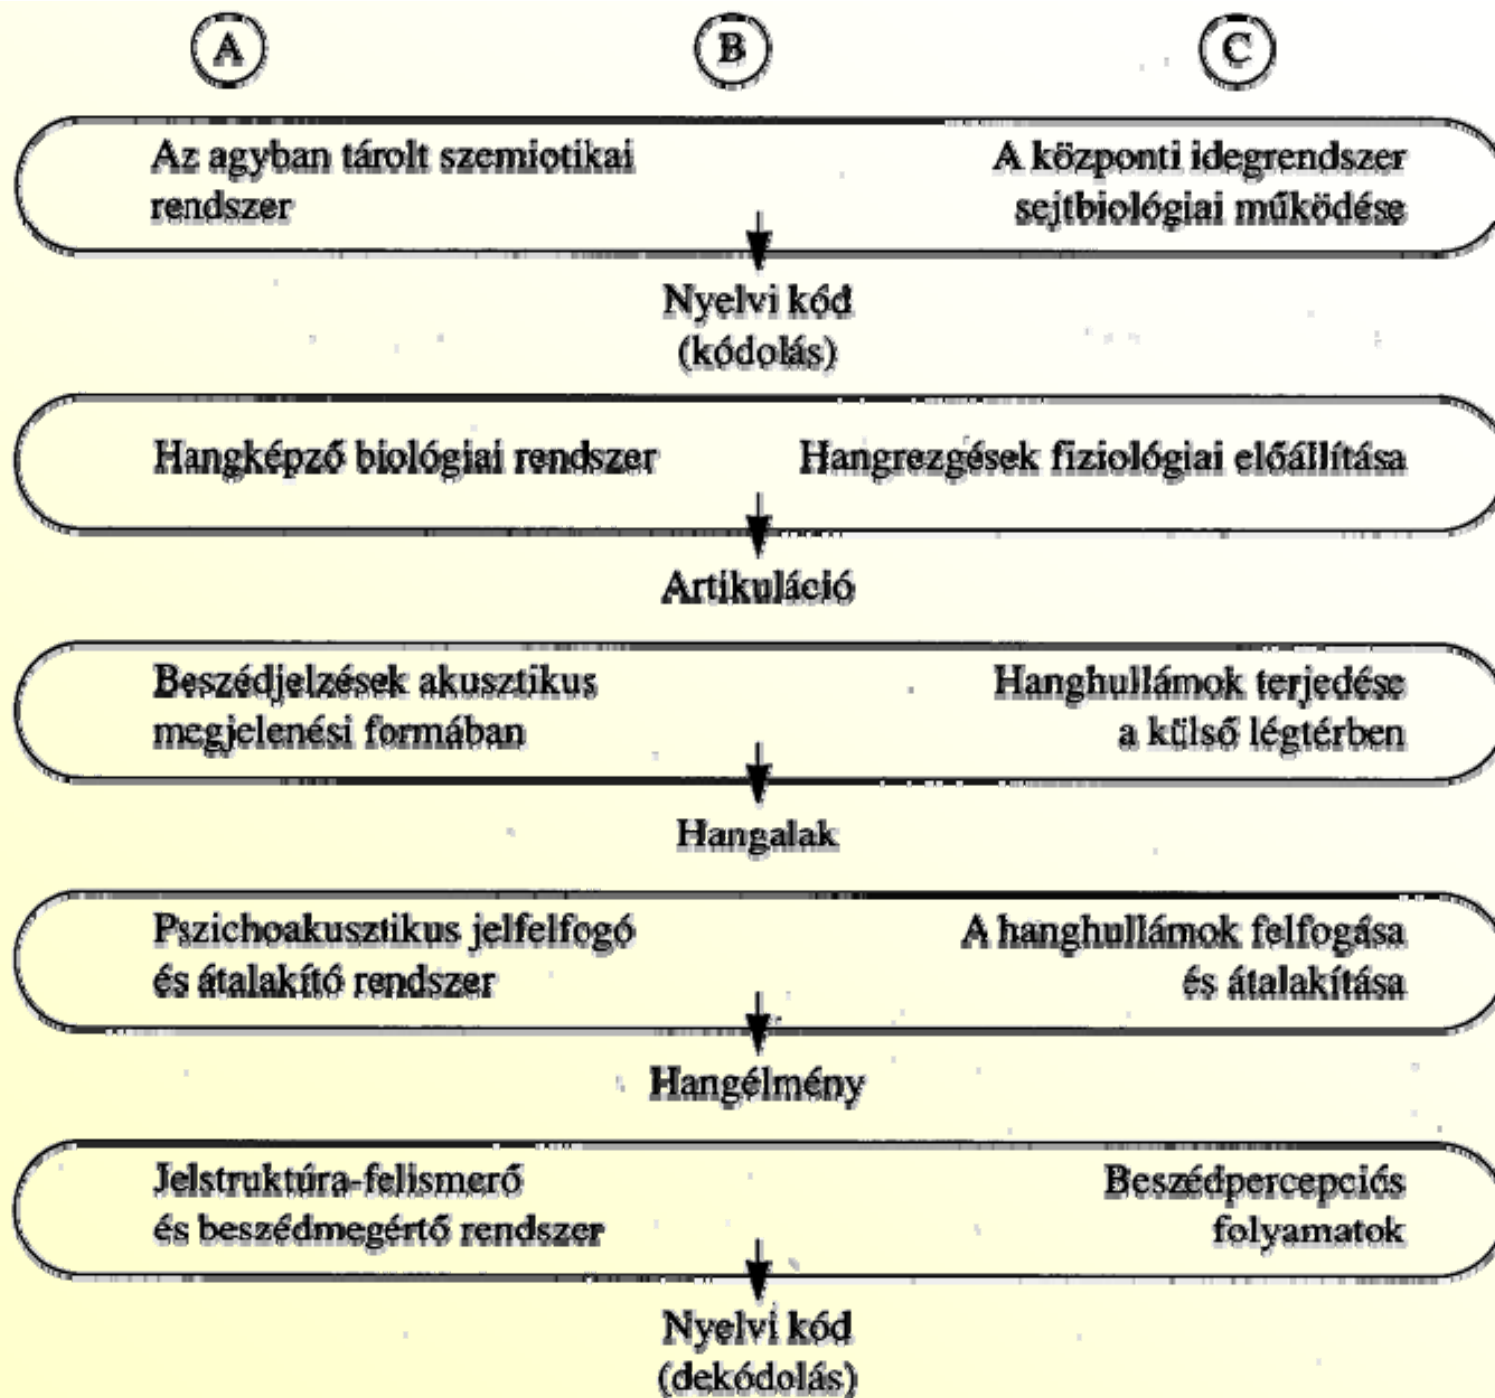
A

B

C

Az agyban tárolt szemiotikai rendszer

A központi idegrendszer sejtbiológiai működése

Nyelvi kód
(kódolás)

Hangképző biológiai rendszer

Hangrezgések fiziológiai előállítása

Artikuláció

Beszédjelzések akusztikus megjelenési formában

Hanghullámok terjedése a külső légtérben

Hangalak

Pszichoakusztikus jelfelfogó és átalakító rendszer

A hanghullámok felfogása és átalakítása

Hangélmény

Jelstruktúra-felismerő és beszédmegértő rendszer

Beszédpercepciós folyamatok

Nyelvi kód
(dekódolás)